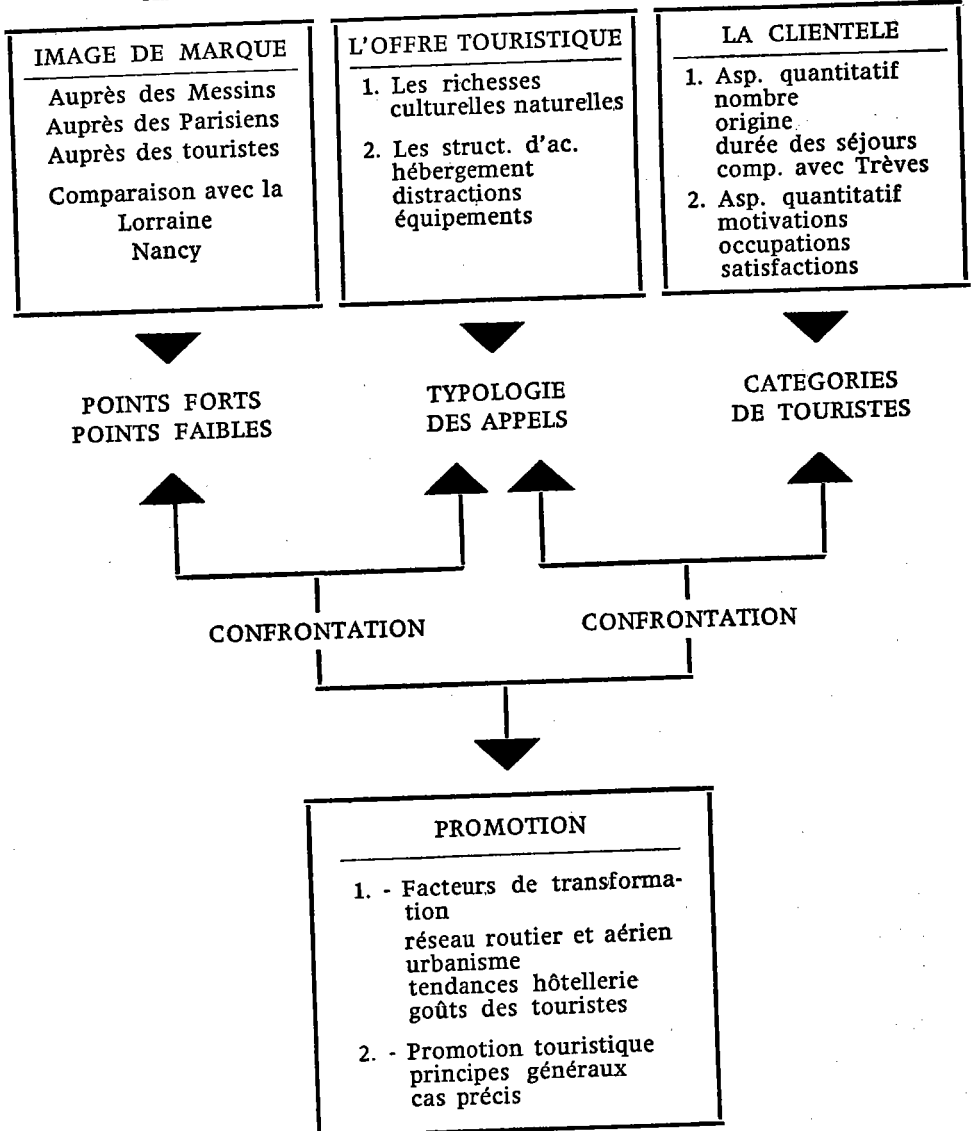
IMAGE DE MARQUE

Auprès des Messins
Auprès des Parisiens
Auprès des touristes

Comparaison avec la Lorraine Nancy

L'OFFRE TOURISTIQUE

1. Les richesses culturelles naturelles

2. Les struct. d'ac. hébergement distractions équipements

LA CLIENTELE

1. Asp. quantitatif nombre origine durée des séjours comp. avec Trèves

2. Asp. quantitatif motivations occupations satisfactions

POINTS FORTS POINTS FAIBLES

TYPOLOGIE DES APPELS

CATEGORIES DE TOURISTES

CONFRONTATION

CONFRONTATION

PROMOTION

1. - Facteurs de transformation
réseau routier et aérien
urbanisme
tendances hôtellerie
goûts des touristes

2. - Promotion touristique
principes généraux
cas précis